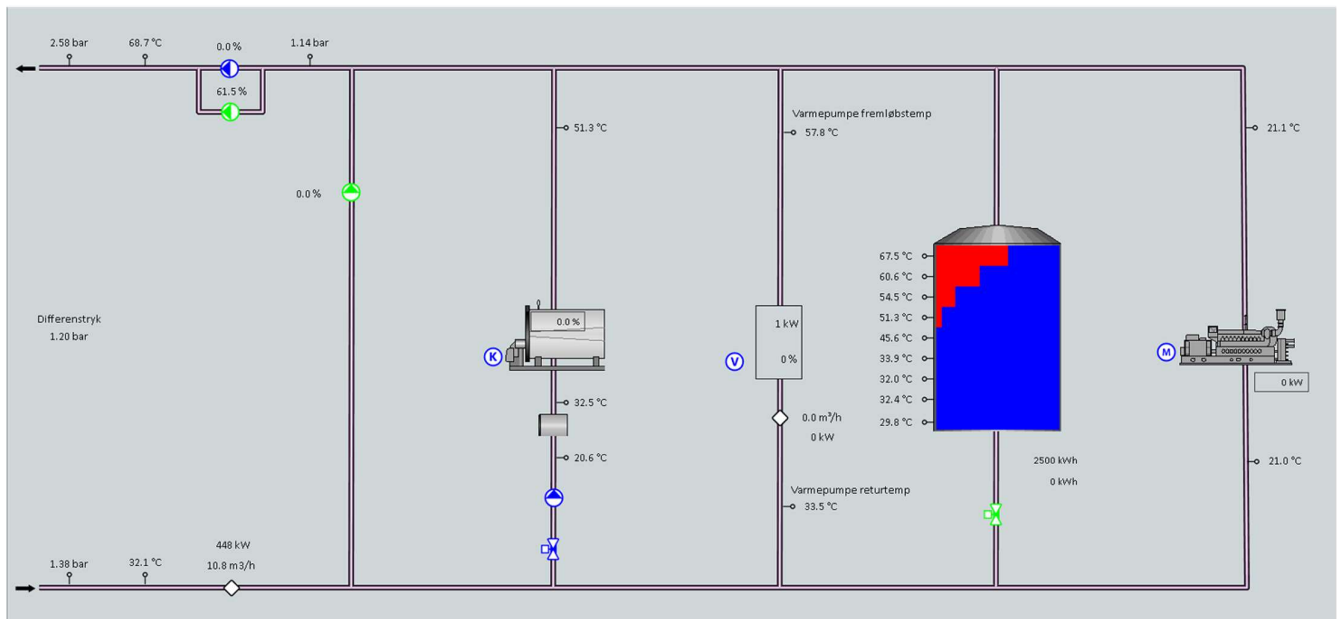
2.58 bar
68.7 °C
0.0 %
1.14 bar
61.5 %
0.0 %
51.3 °C
Varmepumpe fremløbstemp
57.8 °C
21.1 °C
Differenstryk
1.20 bar
0.0 %
K
1 kW
0 %
V
67.5 °C
60.6 °C
54.5 °C
51.3 °C
45.6 °C
33.9 °C
32.0 °C
32.4 °C
29.8 °C
M
0 kW
32.5 °C
20.6 °C
0.0 m³/h
0 kW
2500 kWh
0 kWh
21.0 °C
Varmepumpe returtemp
33.5 °C
1.38 bar
32.1 °C
448 kW
10.8 m3/h